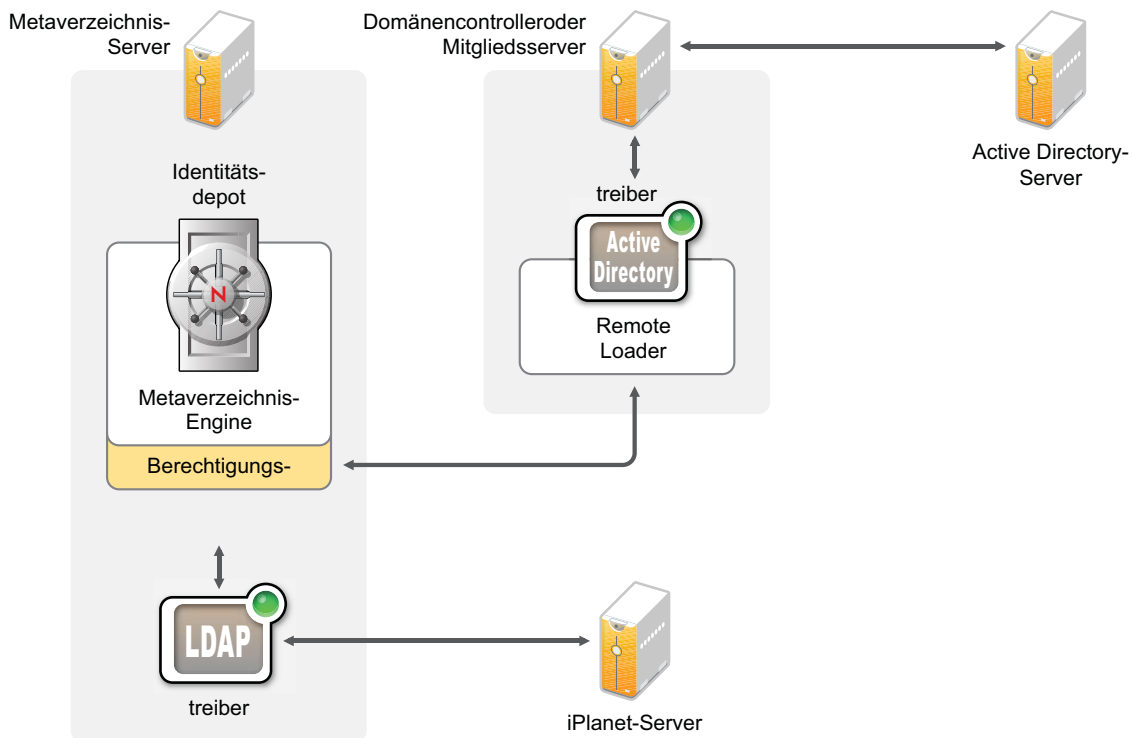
Metaverzeichnis-Server

Domänencontrolleroder Mitgliedsserver

Active Directory-Server

Identitäts-depot

N

Metaverzeichnis-Engine

Berechtigungs-

treiber

Active Directory

Remote Loader

LDAP

treiber

iPlanet-Server